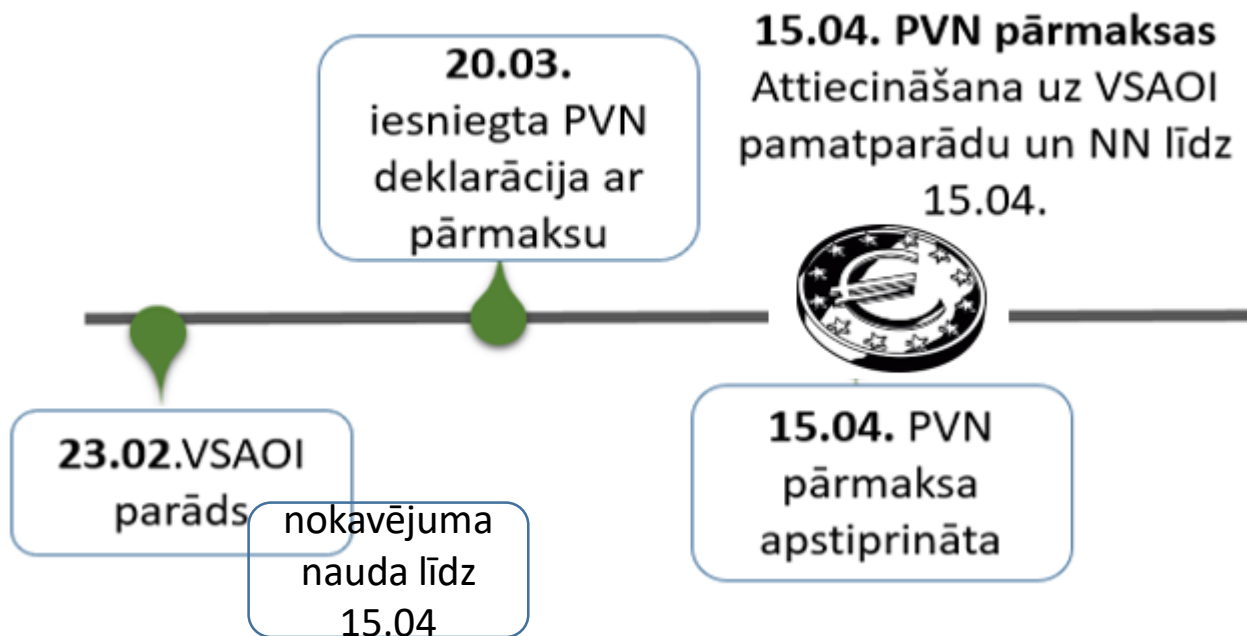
15.04. PVN pārmaksas
Attiecināšana uz VSAOI pamatparādu un NN līdz 15.04.

20.03.
iesniegta PVN deklarācija ar pārmaksu

23.02.VSAOI parāds

nokavējuma nauda līdz 15.04

15.04. PVN pārmaksa apstiprināta